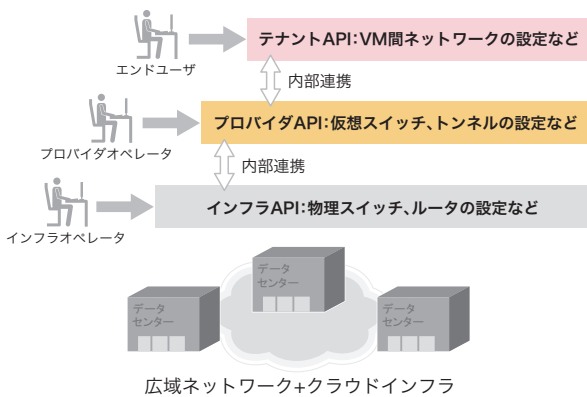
エンドユーザ

テナントAPI:VM間ネットワークの設定など

内部連携

プロバイダオペレータ

プロバイダAPI:仮想スイッチ、トンネルの設定など

内部連携

インフラオペレータ

インフラAPI:物理スイッチ、ルータの設定など

データセンター

データセンター

データセンター

広域ネットワーク+クラウドインフラ